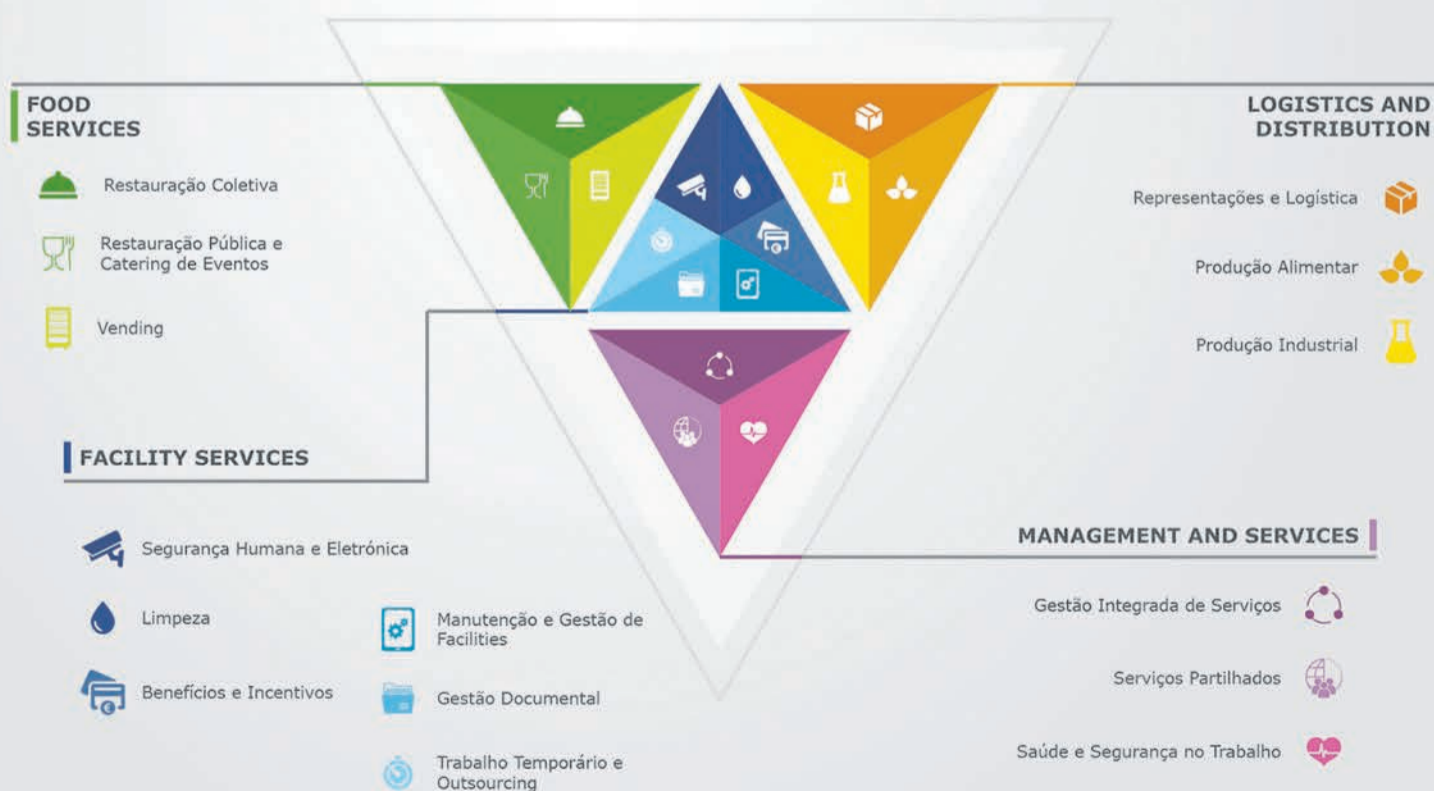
FOOD SERVICES

Restauração Coletiva

Restauração Pública e Catering de Eventos

Vending

LOGISTICS AND DISTRIBUTION

Representações e Logística

Produção Alimentar

Produção Industrial

FACILITY SERVICES

Segurança Humana e Eletrónica

Limpeza

Benefícios e Incentivos

Manutenção e Gestão de Facilities

Gestão Documental

Trabalho Temporário e Outsourcing

MANAGEMENT AND SERVICES

Gestão Integrada de Serviços

Serviços Partilhados

Saúde e Segurança no Trabalho